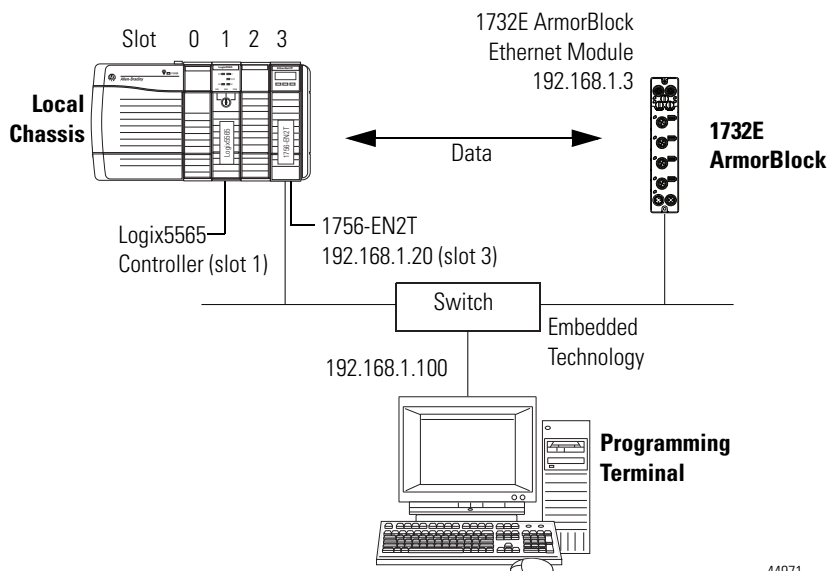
Slot 0 1 2 3

1732E ArmorBlock
Ethernet Module
192.168.1.3

Local Chassis

Logix5565

1756-EN2T

Data

1732E ArmorBlock

Logix5565 Controller (slot 1)

1756-EN2T
192.168.1.20 (slot 3)

Switch

Embedded Technology

192.168.1.100

Programming Terminal

44071